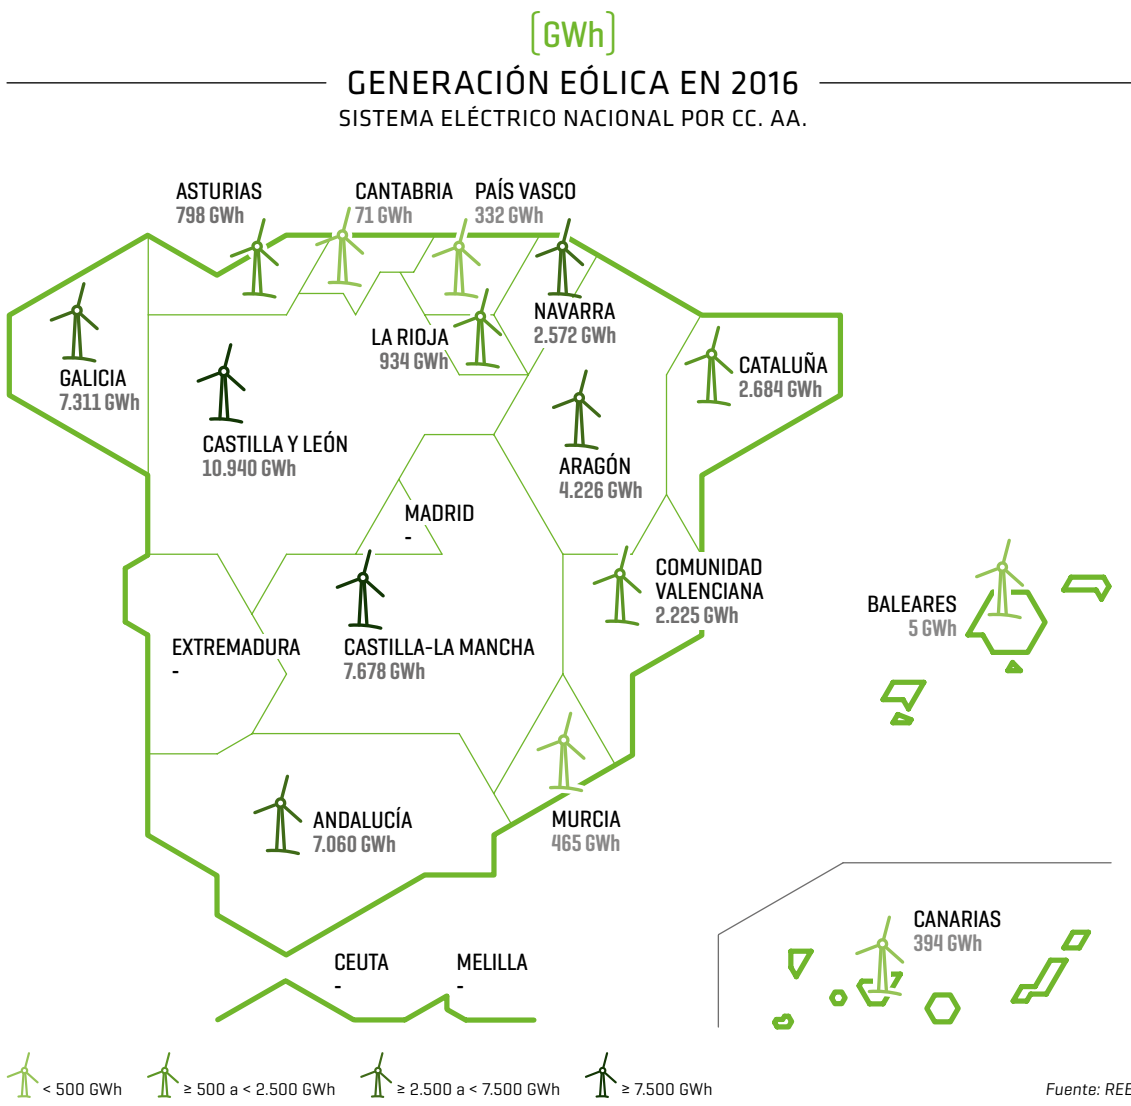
GWh

GENERACIÓN EÓLICA EN 2016
SISTEMA ELÉCTRICO NACIONAL POR CC. AA.

ASTURIAS
798 GWh

CANTABRIA
71 GWh

PAÍS VASCO
332 GWh

NAVARRA
2.572 GWh

LA RIOJA
934 GWh

GALICIA
7.311 GWh

CATALUÑA
2.684 GWh

CASTILLA Y LEÓN
10.940 GWh

ARAGÓN
4.226 GWh

MADRID
-

COMUNIDAD VALENCIANA
2.225 GWh

BALEARES
5 GWh

EXTREMADURA
-

CASTILLA-LA MANCHA
7.678 GWh

ANDALUCÍA
7.060 GWh

MURCIA
465 GWh

CANARIAS
394 GWh

CEUTA
-

MELILLA
-

< 500 GWh
≥ 500 a < 2.500 GWh
≥ 2.500 a < 7.500 GWh
≥ 7.500 GWh

Fuente: REE